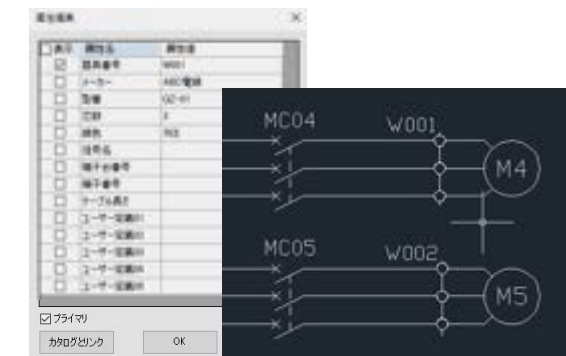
属性編集

| 表示 | 属性名 | 属性値 |
|---|---|---|
| ☑ | 器具番号 | W001 |
| ☐ | メーカー | ABC電線 |
| ☐ | 型番 | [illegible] |
| ☐ | 芯数 | 3 |
| ☐ | 線色 | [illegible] |
| ☐ | 信号名 | |
| ☐ | 端子台番号 | |
| ☐ | 端子番号 | |
| ☐ | ケーブル長さ | |
| ☐ | ユーザー定義01 | |
| ☐ | ユーザー定義02 | |
| ☐ | ユーザー定義03 | |
| ☐ | ユーザー定義04 | |
| ☐ | ユーザー定義05 | |

☑プライマリ

カタログとリンク

OK

MC04

W001

M4

MC05

W002

M5